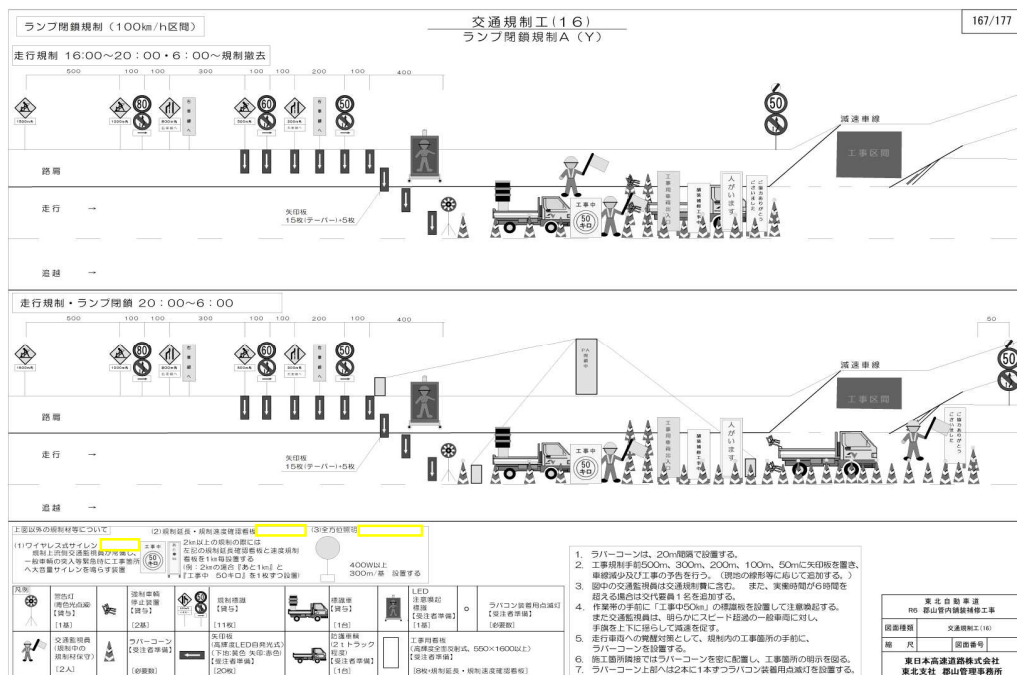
ランプ閉鎖規制（100㎞/h区間）

交通規制工（16）
ランプ閉鎖規制A（Y）

167/177

走行規制 16:00〜20：00・6：00〜規制撤去

500 100 100 300 100 100 200 100 400

1500m 1000m 80 500m 500m 60 300m 50

減速車線

工事区間

路肩

走行 →

矢印板
15枚(テーパー)+5枚

工事中 50 キロ

人がいます

ご協力ありがとうございました

追越 →

走行規制・ランプ閉鎖 20：00〜6：00

500 100 100 300 100 100 200 100 400 50

1500m 1000m 80 500m 500m 60 300m 50

減速車線

工事区間

路肩

走行 →

矢印板
15枚(テーパー)+5枚

工事中 50 キロ

人がいます

追越 →

上記以外の規制等について

(1)ワイヤレス式サイレン
規制上流側交通監視員が常備し、一般車両の突入等緊急時に工事箇所へ大音量サイレンを鳴らす装置

(2)規制延長・規制速度確認看板
2㎞以上の規制の際には左記の規制延長確認看板と速度規制看板を1㎞毎設置する
(例：2㎞の場合『あと1㎞』と『工事中 50キロ』を1枚ずつ設置)

(3)全方位照明
400W以上
300m/基 設置する

| 凡例 | | | | | | | | | |
|---|---|---|---|---|---|---|---|---|---|
| 警告灯(黄色灯点滅)【貸与】[1基] | | 速制車輌停止装置【貸与】[2基] | | 規制標識【貸与】[11枚] | | 標識車【貸与】[1台] | LED注意喚起標識【受注者準備】[1基] | ○ | ラバコン装着用点滅灯【受注者準備】[必要数] |
| 交通監視員(規制中の規制材保守)[2人] | | ラバーコーン【受注者準備】[必要数] | | 矢印板(高輝度LED自発光式)(下地:黄色 矢印:赤色)【受注者準備】[20枚] | | 防護車輌(2tトラック程度)【受注者準備】[1台] | 工事用看板(高輝度全面反射式、550×1600以上)【受注者準備】[8枚+規制延長・規制速度確認看板] | | |

1. ラバーコーンは、20m間隔で設置する。
2. 工事規制手前500m、300m、200m、100m、50mに矢印板を置き、車線減少及び工事の予告を行う。（現地の線形等に応じて追加する。）
3. 図中の交通監視員は交通規制警に含む。 また、実働時間が6時間を超える場合は交代要員1名を追加する。
4. 作業帯の手前に「工事中50㎞」の標識板を設置して注意喚起する。また交通監視員は、明らかにスピード超過の一般車両に対し、手旗を上下に揺らして減速を促す。
5. 走行車両への視認対策として、規制内の工事箇所の手前に、ラバーコーンを設置する。
6. 施工箇所隣接ではラバーコーンを密に配置し、工事箇所の明示を図る。
7. ラバーコーン上部へは2本に1本ずつラバコン装着用点滅灯を設置する。

東北自動車道
R6 郡山管内鋼鈑補修工事

図面種類 交通規制工(16)
縮尺 図面番号

東日本高速道路株式会社
東北支社 郡山管理事務所